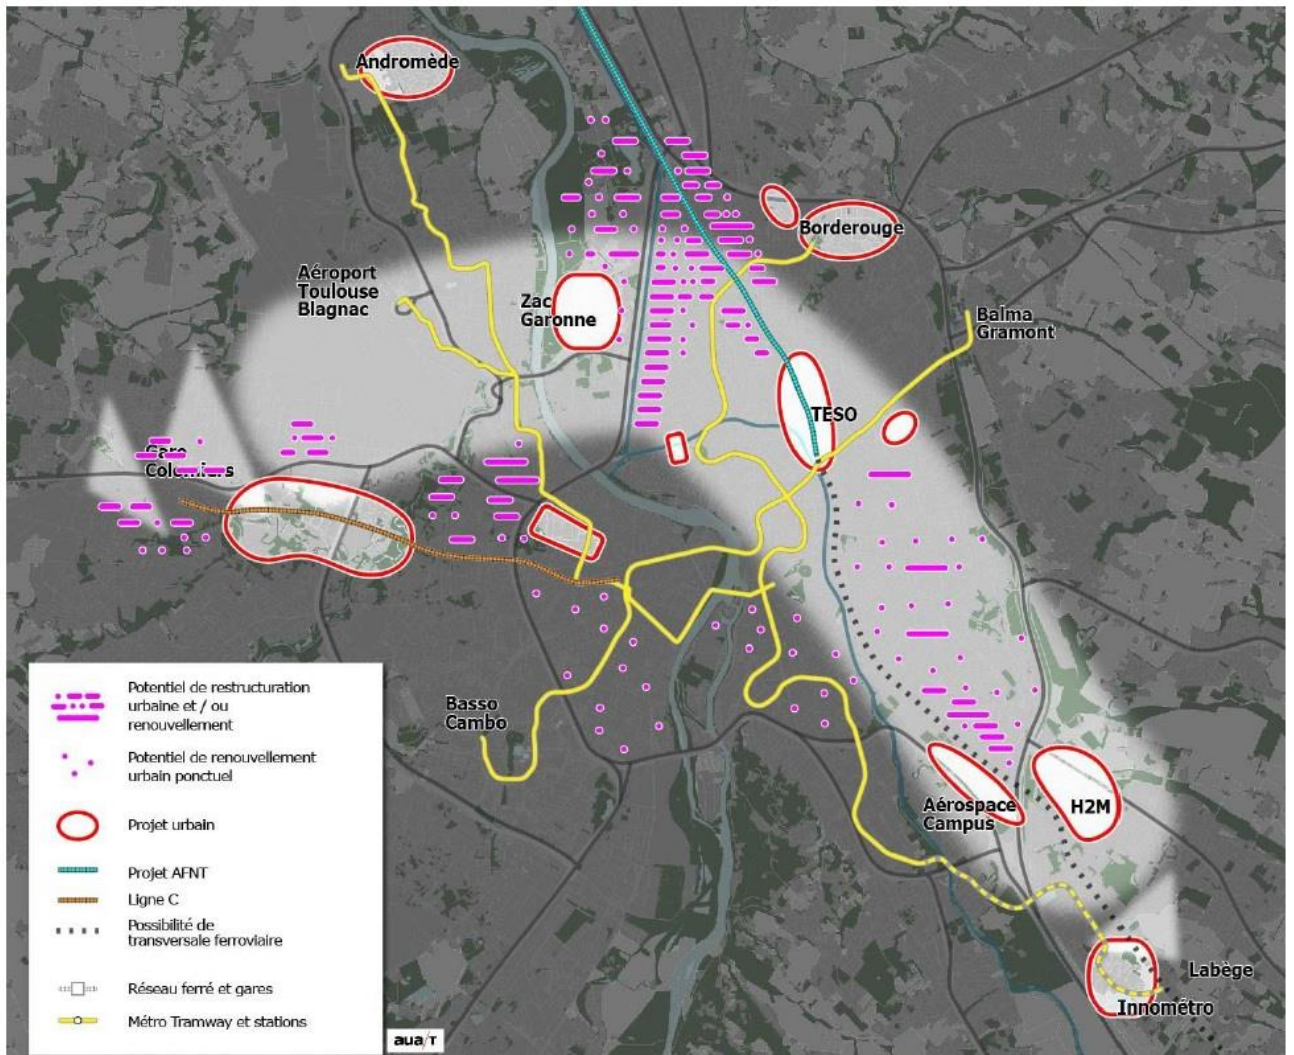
Andromède

Borderouge

Aéroport Toulouse Blagnac

Zac Garonne

Balma Gramont

TESO

Gare Colo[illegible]s

Basso Cambo

Aérospace Campus

H2M

Labège

Innométro

Potentiel de restructuration urbaine et / ou renouvellement

Potentiel de renouvellement urbain ponctuel

Projet urbain

Projet AFNT

Ligne C

Possibilité de transversale ferroviaire

Réseau ferré et gares

Métro Tramway et stations

aua/T